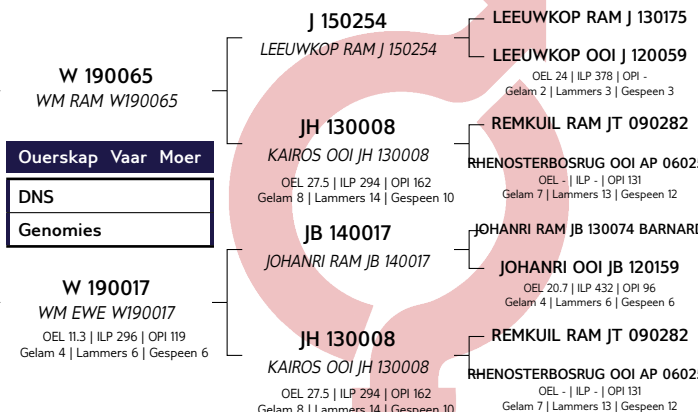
W 190065
WM RAM W190065

Ouerskap Vaar Moer
DNS
Genomies

W 190017
WM EWE W190017
OEL 11.3 | ILP 296 | OPI 119
Gelam 4 | Lammers 6 | Gespeen 6

J 150254
LEEUWKOP RAM J 150254

JH 130008
KAIROS OOI JH 130008
OEL 27.5 | ILP 294 | OPI 162
Gelam 8 | Lammers 14 | Gespeen 10

JB 140017
JOHANRI RAM JB 140017

JH 130008
KAIROS OOI JH 130008
OEL 27.5 | ILP 294 | OPI 162
Gelam 8 | Lammers 14 | Gespeen 10

LEEUWKOP RAM J 130175

LEEUWKOP OOI J 120059
OEL 24 | ILP 378 | OPI -
Gelam 2 | Lammers 3 | Gespeen 3

REMKUIL RAM JT 090282

RHENOSTERBOSRUG OOI AP 0602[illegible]
OEL - | ILP - | OPI 131
Gelam 7 | Lammers 13 | Gespeen 12

JOHANRI RAM JB 130074 BARNARD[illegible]

JOHANRI OOI JB 120159
OEL 20.7 | ILP 432 | OPI 96
Gelam 4 | Lammers 6 | Gespeen 6

REMKUIL RAM JT 090282

RHENOSTERBOSRUG OOI AP 0602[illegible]
OEL - | ILP - | OPI 131
Gelam 7 | Lammers 13 | Gespeen 12